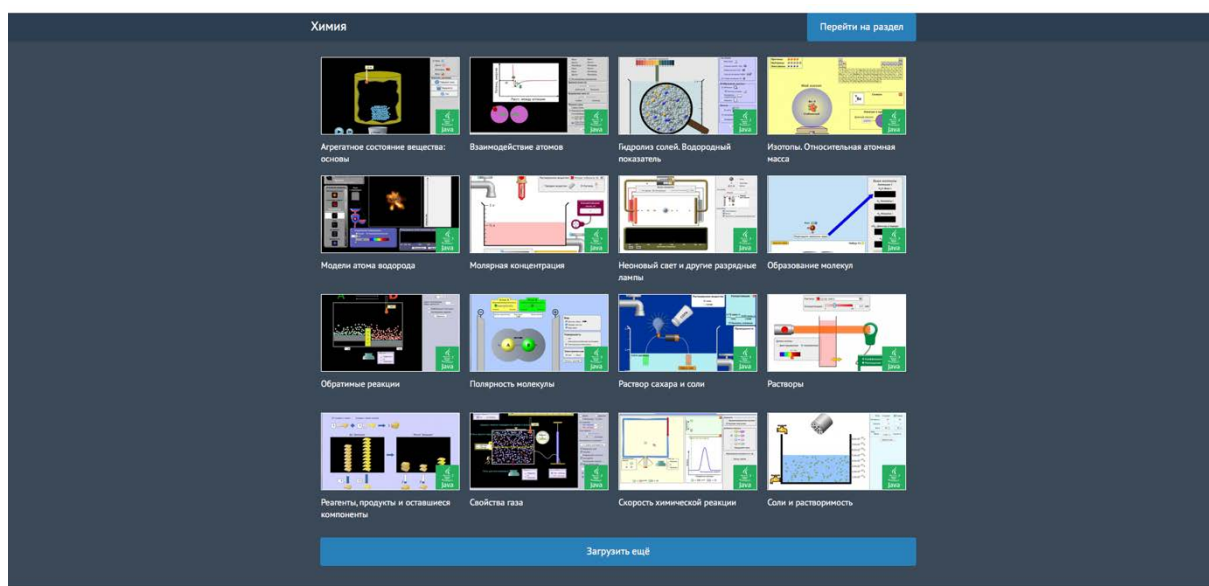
Химия

Перейти на раздел

Java

Агрегатное состояние вещества: основы

Java

Взаимодействие атомов

Java

Гидролиз солей. Водородный показатель

Java

Изотопы. Относительная атомная масса

Java

Модели атома водорода

Java

Молярная концентрация

Java

Неоновый свет и другие разрядные лампы

Java

Образование молекул

Java

Обратимые реакции

Java

Полярность молекулы

Java

Раствор сахара и соли

Java

Растворы

Java

Реагенты, продукты и оставшиеся компоненты

Java

Свойства газа

Java

Скорость химической реакции

Java

Соли и растворимость

Загрузить ещё